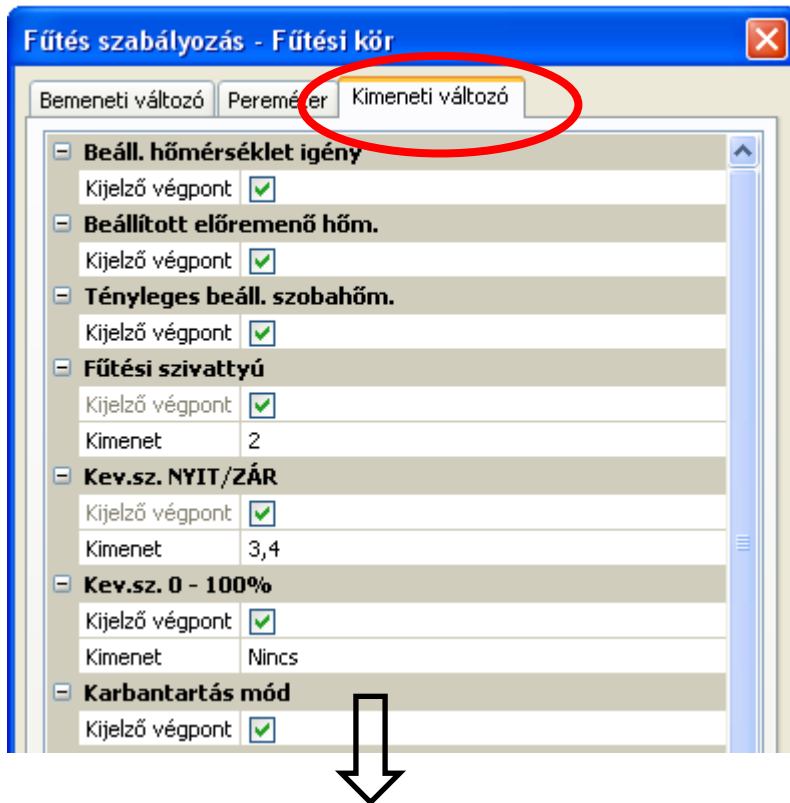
Fűtés szabályozás - Fűtési kör

Bemeneti változó | Paraméter | Kimeneti változó

| Beáll. hőmérséklet igény | |
|---|---|
| Kijelző végpont | ☑ |

| Beállított előremenő hőm. | |
|---|---|
| Kijelző végpont | ☑ |

| Tényleges beáll. szobahőm. | |
|---|---|
| Kijelző végpont | ☑ |

| Fűtési szivattyú | |
|---|---|
| Kijelző végpont | ☑ |
| Kimenet | 2 |

| Kev.sz. NYIT/ZÁR | |
|---|---|
| Kijelző végpont | ☑ |
| Kimenet | 3,4 |

| Kev.sz. 0 - 100% | |
|---|---|
| Kijelző végpont | ☑ |
| Kimenet | Nincs |

| Karbantartás mód | |
|---|---|
| Kijelző végpont | ☑ |